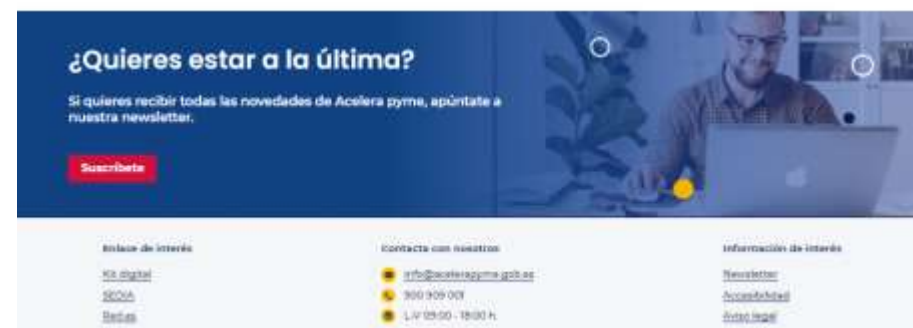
¿Quieres estar a la última?

Si quieres recibir todas las novedades de Acelera pyme, apúntate a nuestra newsletter.

Suscríbete

Enlace de interés

Kit digital

SEDIA

Redes

Contacta con nosotros

info@acelerapyme.gob.es

900 909 001

L-V 09:00 - 18:00 h.

Información de interés

Newsletter

Accesibilidad

Aviso legal